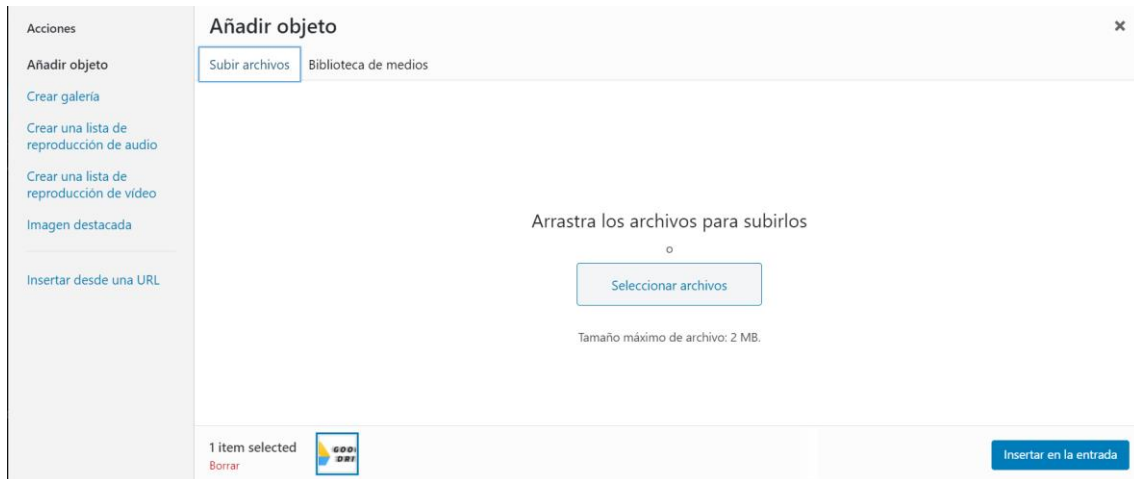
Acciones

Añadir objeto

Crear galería

Crear una lista de reproducción de audio

Crear una lista de reproducción de vídeo

Imagen destacada

Insertar desde una URL

Añadir objeto

×

Subir archivos

Biblioteca de medios

Arrastra los archivos para subirlos

o

Seleccionar archivos

Tamaño máximo de archivo: 2 MB.

1 item selected

Borrar

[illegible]

Insertar en la entrada